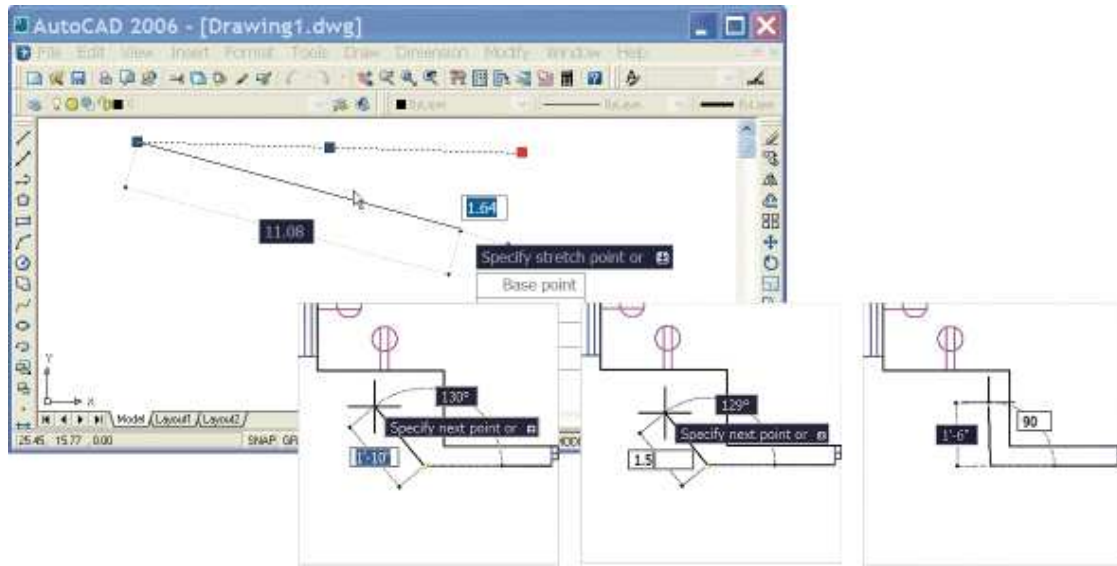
AutoCAD 2006 - [Drawing1.dwg]
File Edit View Insert Format Tools Draw Dimension Modify Window Help
ByLayer ByLayer ByLayer
1.64
11.08
Specify stretch point or
Base point
Y
X
Model Layout1 Layout2
25.45 15.77 0.00
SNAP GR
130°
Specify next point or
1'-10"
129°
Specify next point or
1.5
1'-6"
90